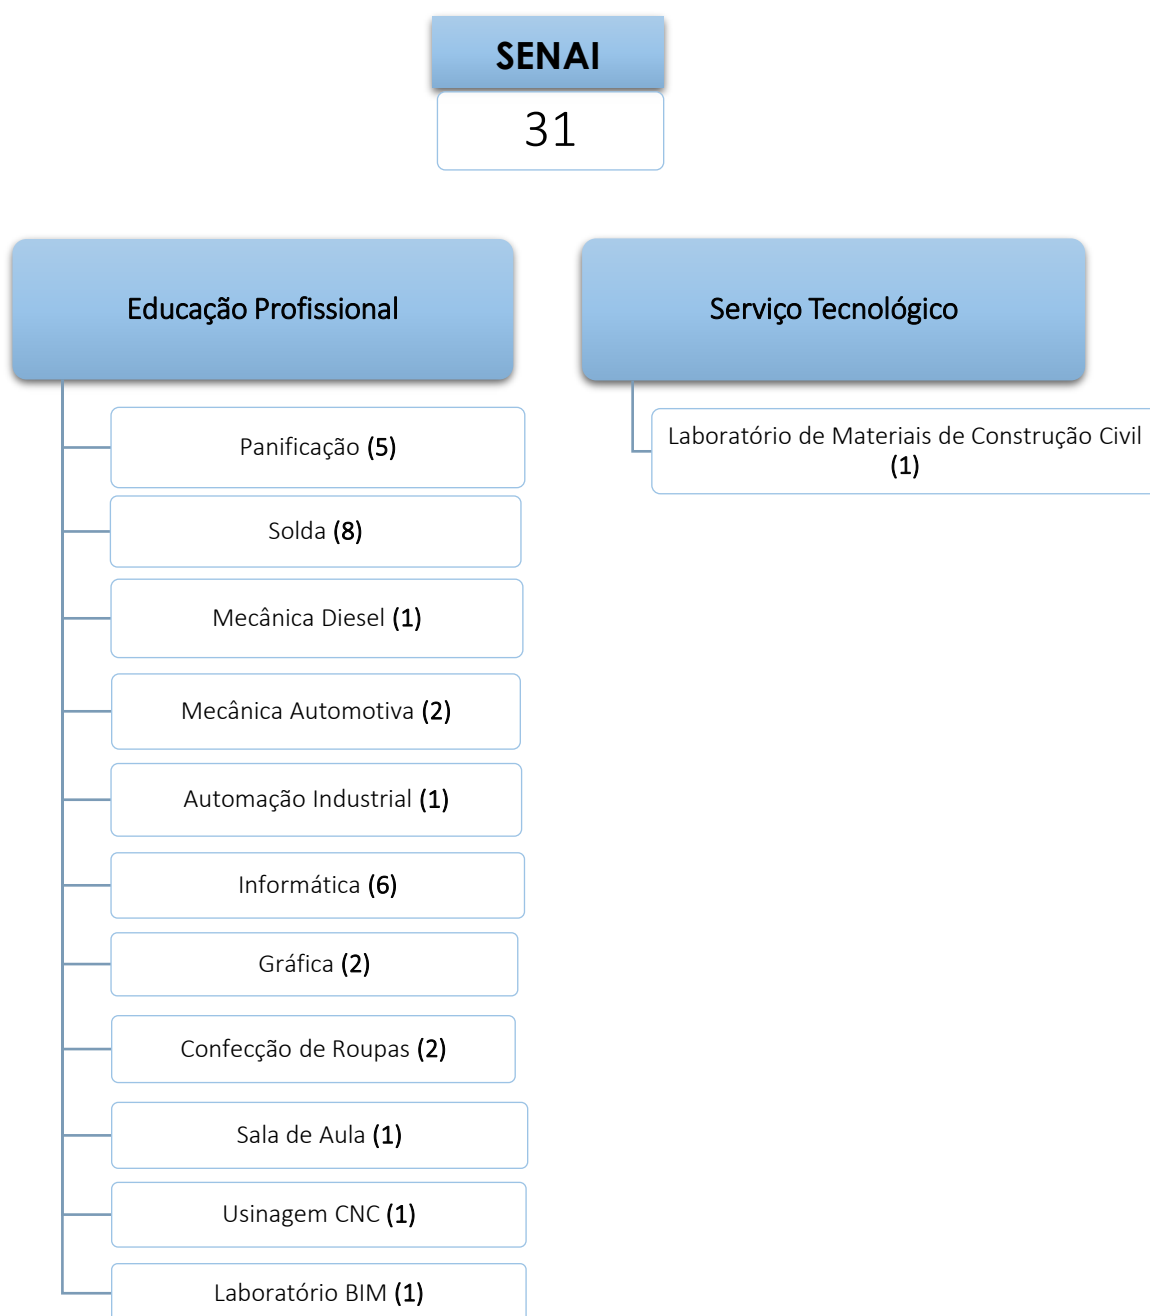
SENAI
31

Educação Profissional

Panificação (5)

Solda (8)

Mecânica Diesel (1)

Mecânica Automotiva (2)

Automação Industrial (1)

Informática (6)

Gráfica (2)

Confecção de Roupas (2)

Sala de Aula (1)

Usinagem CNC (1)

Laboratório BIM (1)

Serviço Tecnológico

Laboratório de Materiais de Construção Civil (1)